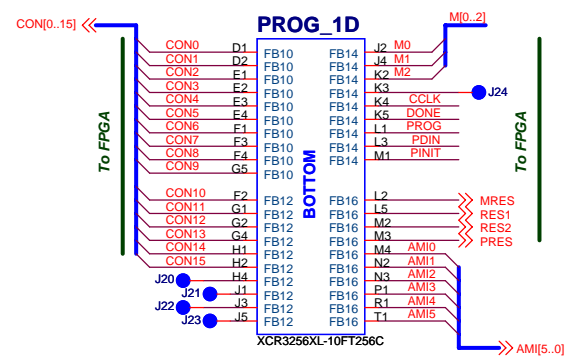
CON[0..15]
PROG_1D
M[0..2]

To FPGA
To FPGA

CON0 D1 FB10
CON1 D2 FB10
CON2 E1 FB10
CON3 E2 FB10
CON4 E3 FB10
CON5 E4 FB10
CON6 F1 FB10
CON7 F3 FB10
CON8 F4 FB10
CON9 G5 FB10
CON10 F2 FB12
CON11 G1 FB12
CON12 G2 FB12
CON13 G4 FB12
CON14 H1 FB12
CON15 H2 FB12
J20 H4 FB12
J21 J1 FB12
J22 J3 FB12
J23 J5 FB12

BOTTOM

FB14 J2 M0
FB14 J4 M1
FB14 K2 M2
FB14 K3 J24
FB14 K4 CCLK
FB14 K5 DONE
FB14 L1 PROG
FB14 L3 PDIN
FB14 M1 PINIT
FB16 L2 MRES
FB16 L5 RES1
FB16 M2 RES2
FB16 M3 PRES
FB16 M4 AMI0
FB16 N2 AMI1
FB16 N3 AMI2
FB16 P1 AMI3
FB16 R1 AMI4
FB16 T1 AMI5

AMI[5..0]
XCR3256XL-10FT256C